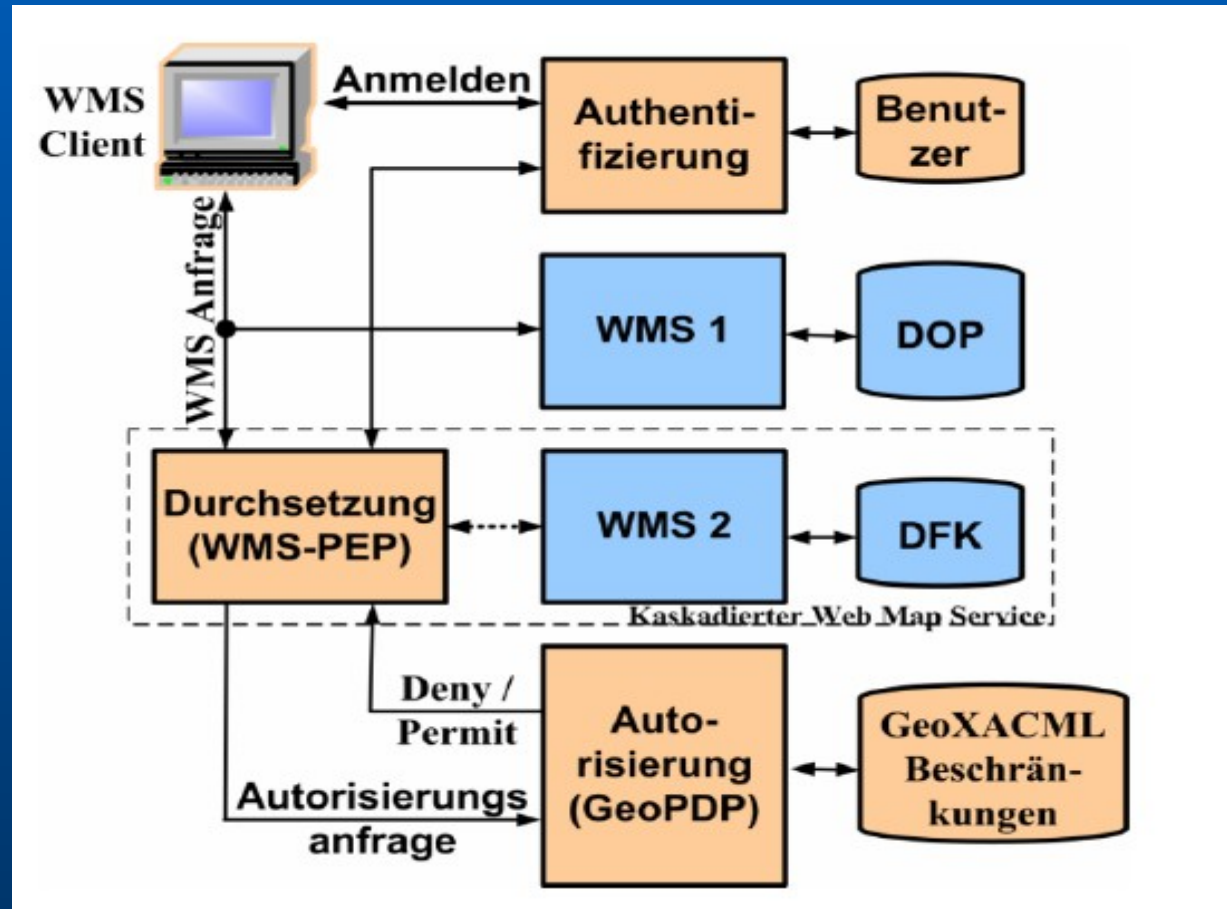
WMS Client

Anmelden

Authentifizierung

Benutzer

WMS Anfrage

WMS 1

DOP

Durchsetzung (WMS-PEP)

WMS 2

DFK

Kaskadierter Web Map Service

Deny / Permit

Autorisierung (GeoPDP)

GeoXACML Beschränkungen

Autorisierungs anfrage